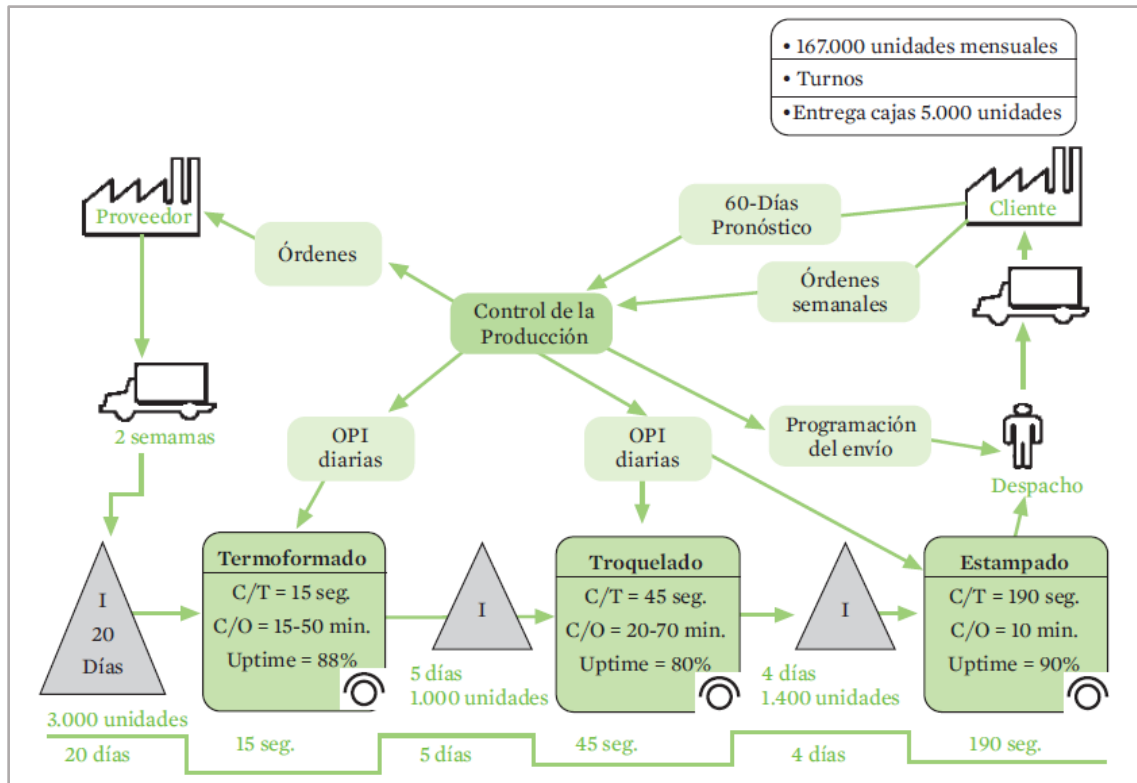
• 167.000 unidades mensuales
• Turnos
• Entrega cajas 5.000 unidades

Proveedor

Cliente

60-Días Pronóstico

Órdenes

Órdenes semanales

Control de la Producción

2 semamas

OPI diarias

OPI diarias

Programación del envío

Despacho

I
20
Días

3.000 unidades

Termoformado
C/T = 15 seg.
C/O = 15-50 min.
Uptime = 88%

I

5 días
1.000 unidades

Troquelado
C/T = 45 seg.
C/O = 20-70 min.
Uptime = 80%

I

4 días
1.400 unidades

Estampado
C/T = 190 seg.
C/O = 10 min.
Uptime = 90%

20 días

15 seg.

5 días

45 seg.

4 días

190 seg.